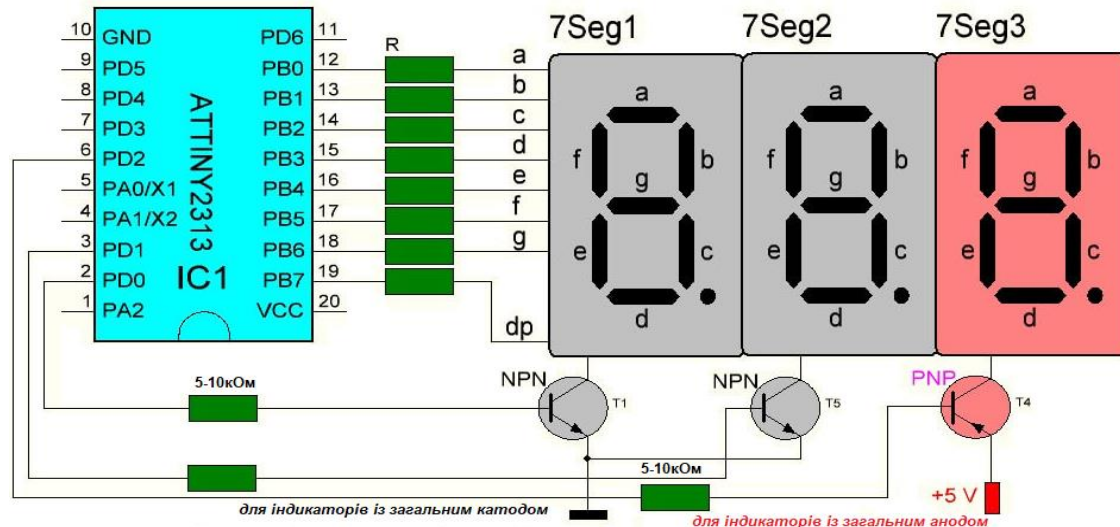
10 GND
9 PD5
8 PD4
7 PD3
6 PD2
5 PA0/X1
4 PA1/X2
3 PD1
2 PD0
1 PA2

ATTINY2313
IC1

PD6 11
PB0 12
PB1 13
PB2 14
PB3 15
PB4 16
PB5 17
PB6 18
PB7 19
VCC 20

R

a
b
c
d
e
f
g
dp

7Seg1
7Seg2
7Seg3

a
f b
g
e c
d

a
f b
g
e c
d

a
f b
g
e c
d

5-10кОм
NPN
T1
NPN
T5
PNP
T4
5-10кОм
+5 V
для індикаторів із загальним катодом
для індикаторів із загальним анодом